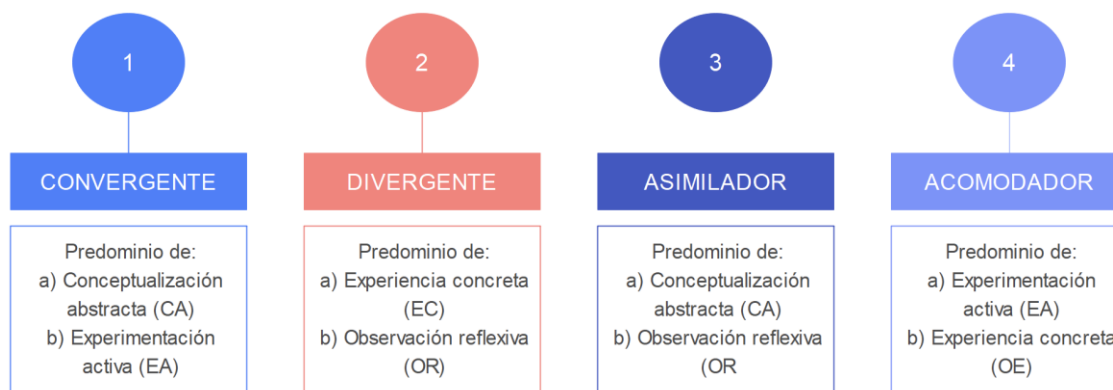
1

CONVERGENTE

Predominio de:
a) Conceptualización abstracta (CA)
b) Experimentación activa (EA)

2

DIVERGENTE

Predominio de:
a) Experiencia concreta (EC)
b) Observación reflexiva (OR)

3

ASIMILADOR

Predominio de:
a) Conceptualización abstracta (CA)
b) Observación reflexiva (OR

4

ACOMODADOR

Predominio de:
a) Experimentación activa (EA)
b) Experiencia concreta (OE)